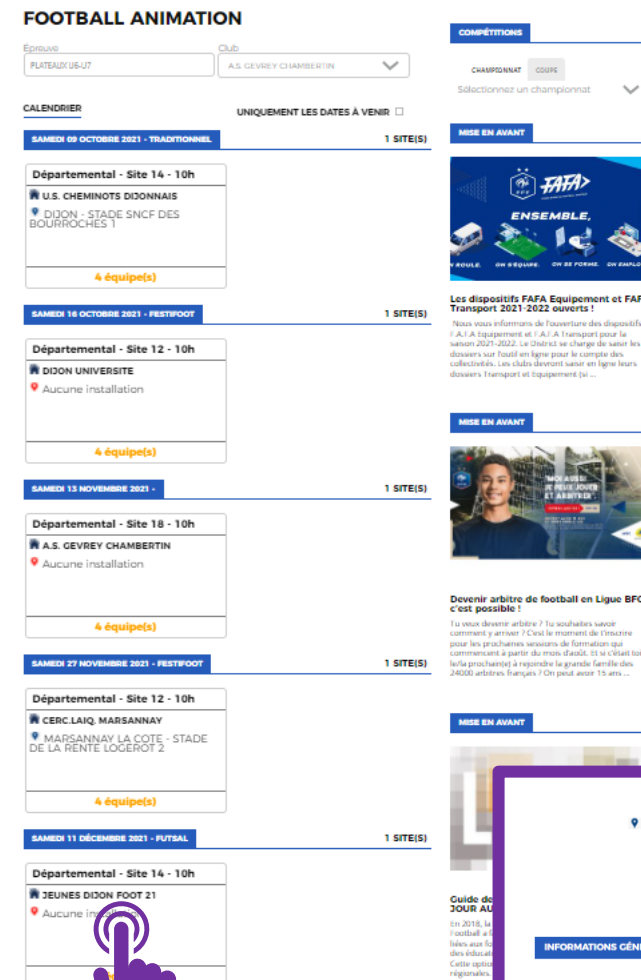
FOOTBALL ANIMATION

Epreuve
PLATEAUX U6-U7

Club
A.S. GEVREY CHAMBERTIN

CALENDRIER

UNIQUEMENT LES DATES À VENIR

SAMEDI 09 OCTOBRE 2021 - TRADITIONNEL
1 SITE(S)

Départemental - Site 14 - 10h
U.S. CHEMINOTS DIJONNAIS
DIJON - STADE SNCF DES BOURROCHES 1
4 équipe(s)

SAMEDI 16 OCTOBRE 2021 - FESTIFOOT
1 SITE(S)

Départemental - Site 12 - 10h
DIJON UNIVERSITE
Aucune installation
4 équipe(s)

SAMEDI 13 NOVEMBRE 2021 -
1 SITE(S)

Départemental - Site 18 - 10h
A.S. GEVREY CHAMBERTIN
Aucune installation
4 équipe(s)

SAMEDI 27 NOVEMBRE 2021 - FESTIFOOT
1 SITE(S)

Départemental - Site 12 - 10h
CERC.LAIQ. MARSANNAY
MARSANNAY LA COTE - STADE DE LA RENTE LOGEROT 2
4 équipe(s)

SAMEDI 11 DÉCEMBRE 2021 - FUTSAL
1 SITE(S)

Départemental - Site 14 - 10h
JEUNES DIJON FOOT 21
Aucune ins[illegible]

COMPÉTITIONS

CHAMPIONNAT COUPE
Sélectionnez un championnat

MISE EN AVANT

FAFA
ENSEMBLE,
ON ROULE. ON S'ÉQUIPE. ON SE FORME. ON EMPLO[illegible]

Les dispositifs FAFA Equipement et FAF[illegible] Transport 2021-2022 ouverts !
Nous vous informons de l'ouverture des dispositifs F.A.F.A Equipement et F.A.F.A Transport pour la saison 2021-2022. Le District se charge de saisir les dossiers sur footil en ligne pour le compte des collectivités. Les clubs devront saisir en ligne leurs dossiers Transport et Equipement (si ...

MISE EN AVANT

MOI AUSSI JE PEUX JOUER ET ARBITRER

Devenir arbitre de football en Ligue BFC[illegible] c'est possible !
Tu veux devenir arbitre ? Tu souhaites savoir comment y arriver ? C'est le moment de t'inscrire pour les prochaines sessions de formation qui commencent à partir du mois d'août. Et si c'était toi le/la prochain(e) à rejoindre la grande famille des 24000 arbitres français ? On peut avoir 15 ans ...

MISE EN AVANT

Guide de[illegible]
JOUR AU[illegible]
En 2018, la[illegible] Football a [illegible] liées aux fo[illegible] des éducat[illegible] Cette optio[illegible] régionales.

INFORMATIONS GÉN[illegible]